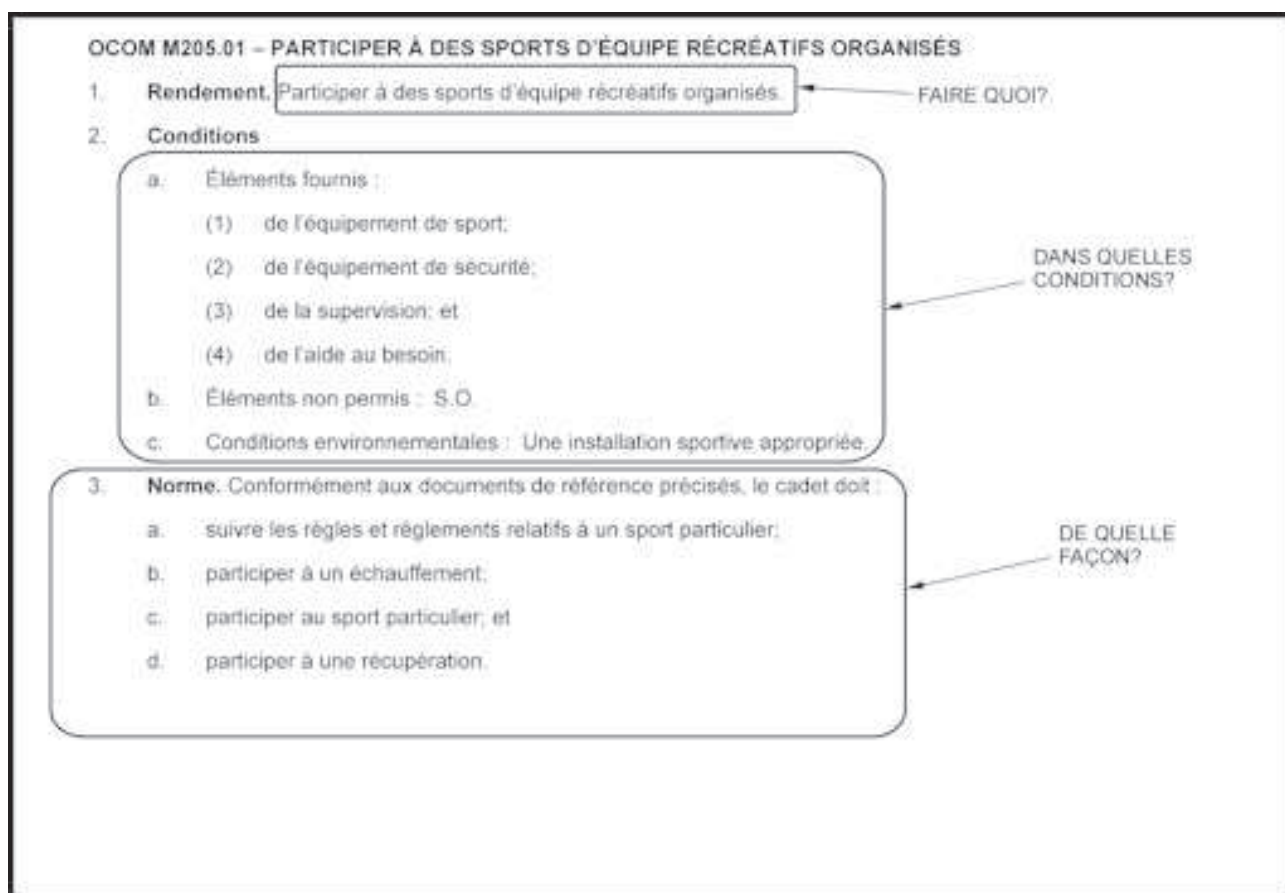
OCOM M205.01 – PARTICIPER À DES SPORTS D'ÉQUIPE RÉCRÉATIFS ORGANISÉS

1. **Rendement.** Participer à des sports d'équipe récréatifs organisés.

FAIRE QUOI?

2. **Conditions**

a. Éléments fournis :

(1) de l'équipement de sport;

(2) de l'équipement de sécurité;

(3) de la supervision; et

(4) de l'aide au besoin.

b. Éléments non permis : S.O.

c. Conditions environnementales : Une installation sportive appropriée.

DANS QUELLES CONDITIONS?

3. **Norme.** Conformément aux documents de référence précisés, le cadet doit :

a. suivre les règles et règlements relatifs à un sport particulier;

b. participer à un échauffement;

c. participer au sport particulier; et

d. participer à une récupération.

DE QUELLE FAÇON?